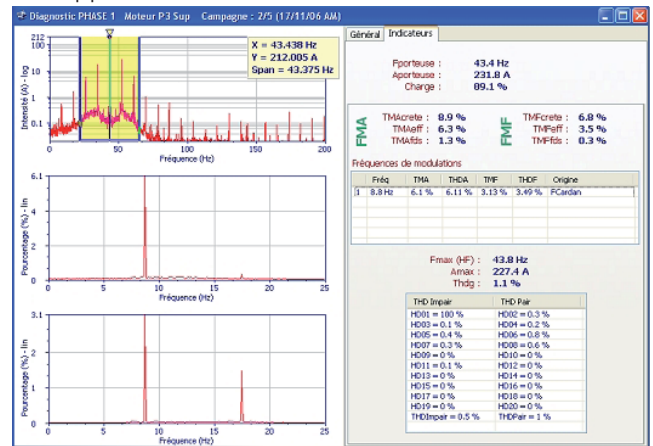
Diagnostic PHASE 1   Moteur P3 Sup   Campagne : 2/5 (17/11/06 AM)

212
100
10
1
0.1
Intensité (A) - log
0   50   100   150   200
Fréquence (Hz)

X = 43.438 Hz
Y = 212.005 A
Span = 43.375 Hz

6.1
0
Pourcentage (%) - In
0   5   10   15   20   25
Fréquence (Hz)

3.1
0
Pourcentage (%) - In
0   5   10   15   20   25
Fréquence (Hz)

Général   Indicateurs

Fporteuse : 43.4 Hz
Aporteuse : 231.8 A
Charge : 89.1 %

FMA
TMAcrete : 8.9 %
TMAeff : 6.3 %
TMAfds : 1.3 %

FMF
TMFcrete : 6.8 %
TMFeff : 3.5 %
TMFfds : 0.3 %

Fréquences de modulations

| | Fréq | TMA | THDA | TMF | THDF | Origine |
|---|---|---|---|---|---|---|
| 1 | 8.8 Hz | 6.1 % | 6.11 % | 3.13 % | 3.49 % | FCardan |

Fmax (HF) : 43.8 Hz
Amax : 227.4 A
Thdg : 1.1 %

| THD Impair | THD Pair |
|---|---|
| HD01 = 100 % | HD02 = 0.3 % |
| HD03 = 0.1 % | HD04 = 0.2 % |
| HD05 = 0.4 % | HD06 = 0.8 % |
| HD07 = 0.3 % | HD08 = 0.6 % |
| HD09 = 0 % | HD10 = 0 % |
| HD11 = 0.1 % | HD12 = 0 % |
| HD13 = 0 % | HD14 = 0 % |
| HD15 = 0 % | HD16 = 0 % |
| HD17 = 0 % | HD18 = 0 % |
| HD19 = 0 % | HD20 = 0 % |
| THDImpair = 0.5 % | THDPair = 1 % |